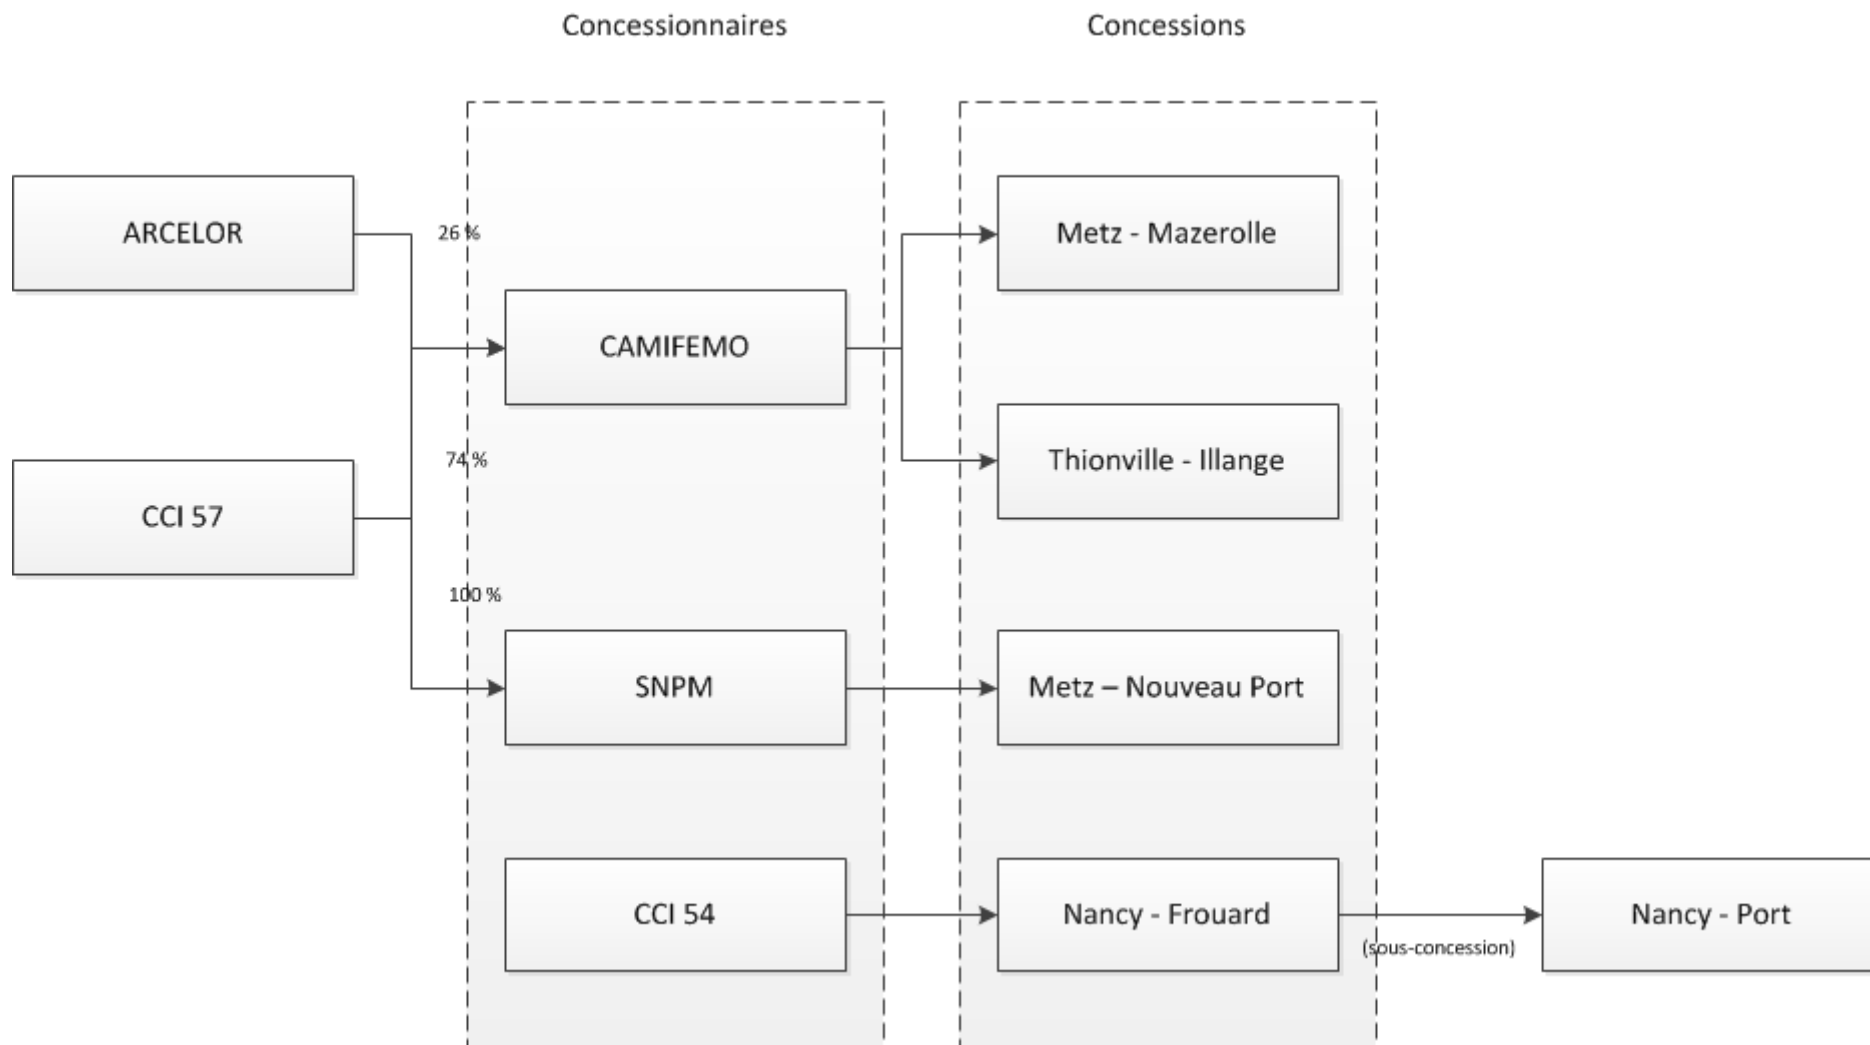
Concessionnaires

Concessions

ARCELOR

26 %

CAMIFEMO

74 %

CCI 57

100 %

SNPM

CCI 54

Metz - Mazerolle

Thionville - Illange

Metz – Nouveau Port

Nancy - Frouard

(sous-concession)

Nancy - Port